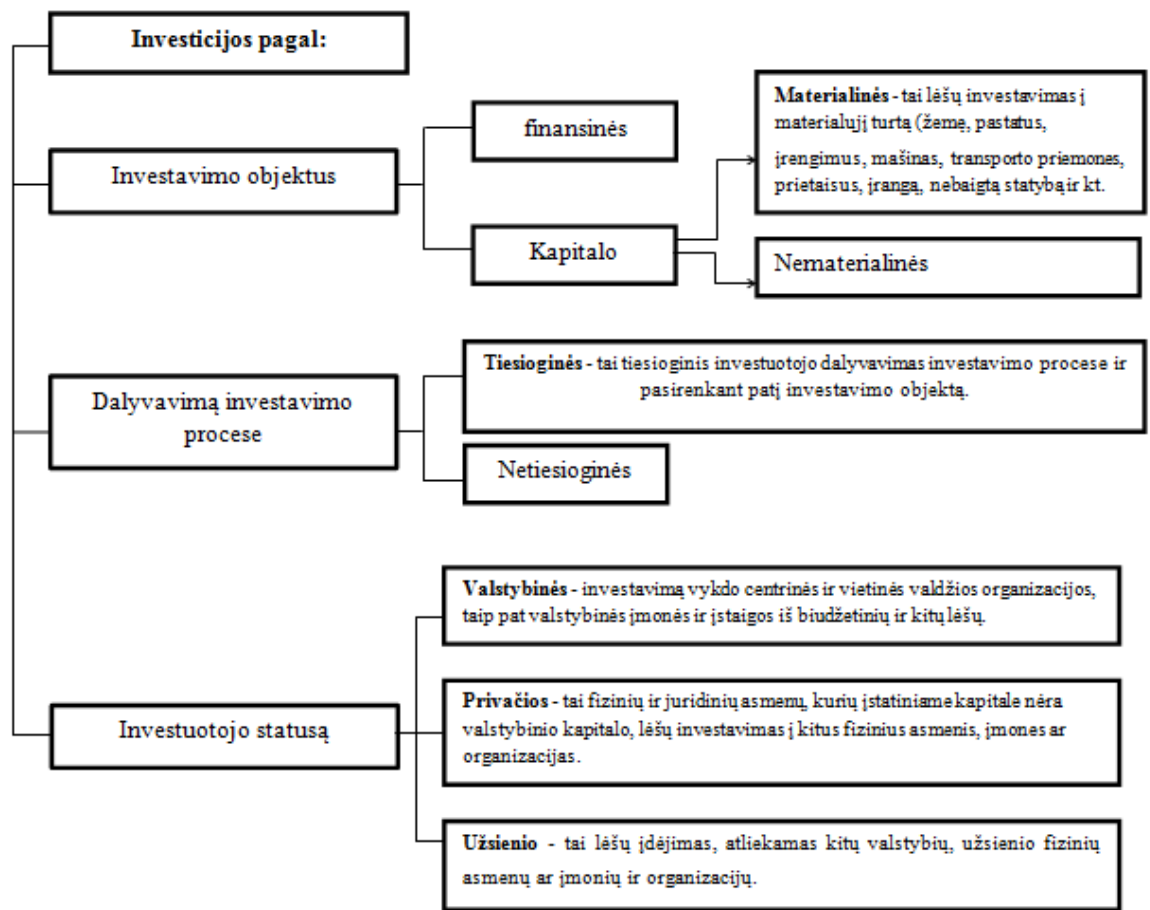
Investicijos pagal:

Investavimo objektus

finansinės

Kapitalo

Materialinės - tai lėšų investavimas į materialųjį turtą (žemę, pastatus, įrengimus, mašinas, transporto priemones, prietaisus, įrangą, nebaigtą statybą ir kt.

Nematerialinės

Dalyvavimą investavimo procese

Tiesioginės - tai tiesioginis investuotojo dalyvavimas investavimo procese ir pasirenkant patį investavimo objektą.

Netiesioginės

Investuotojo statusą

Valstybinės - investavimą vykdo centrinės ir vietinės valdžios organizacijos, taip pat valstybinės įmonės ir įstaigos iš biudžetinių ir kitų lėšų.

Privačios - tai fizinių ir juridinių asmenų, kurių įstatiniame kapitale nėra valstybinio kapitalo, lėšų investavimas į kitus fizinius asmenis, įmones ar organizacijas.

Užsienio - tai lėšų įdėjimas, atliekamas kitų valstybių, užsienio fizinių asmenų ar įmonių ir organizacijų.